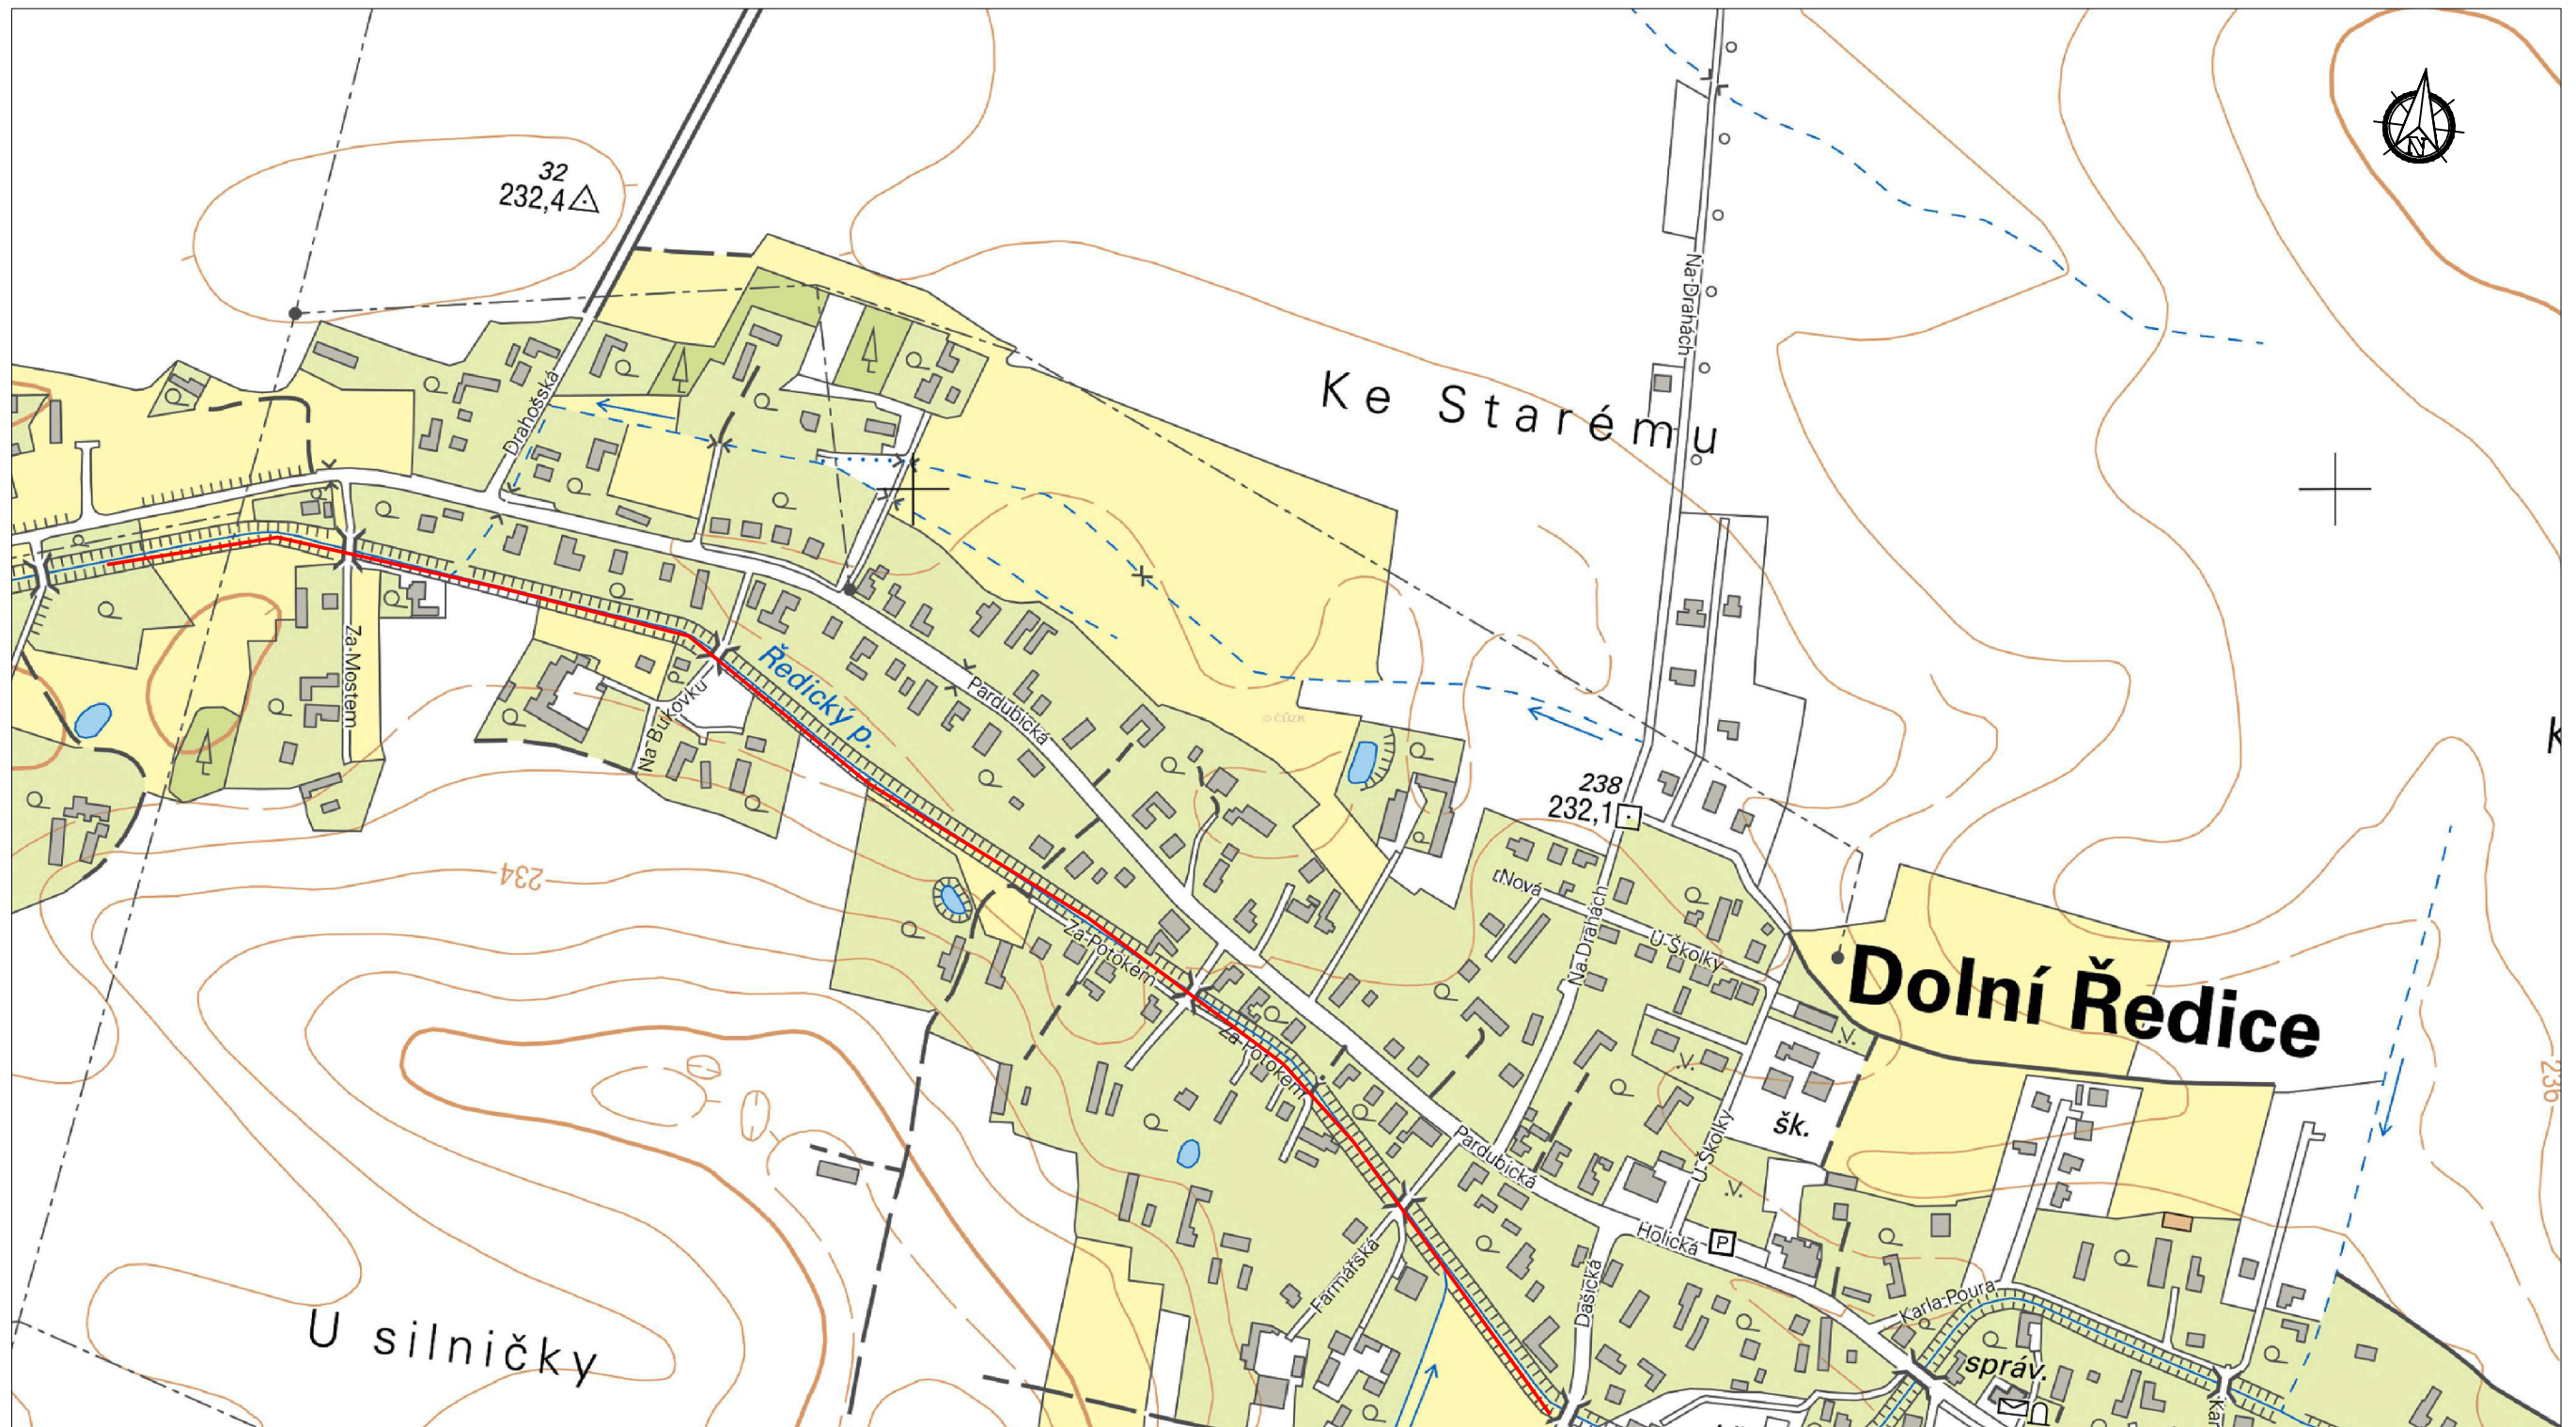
32
232,4

Ke Starému

Na Drahách

Drahošská

Za Mostem

Na Bukovku

Ředický p.

Pardubická

© ČÚZK

238
232,1

Nová

Na Drahách

U Školky

Dolní Ředice

V.

šk.

V.

U Školky

V.

234

Za Potokem

Za Potokem

Pardubická

Holická

P

Farmářská

Dašická

Karla Poura

správ.

236

U silničky

N